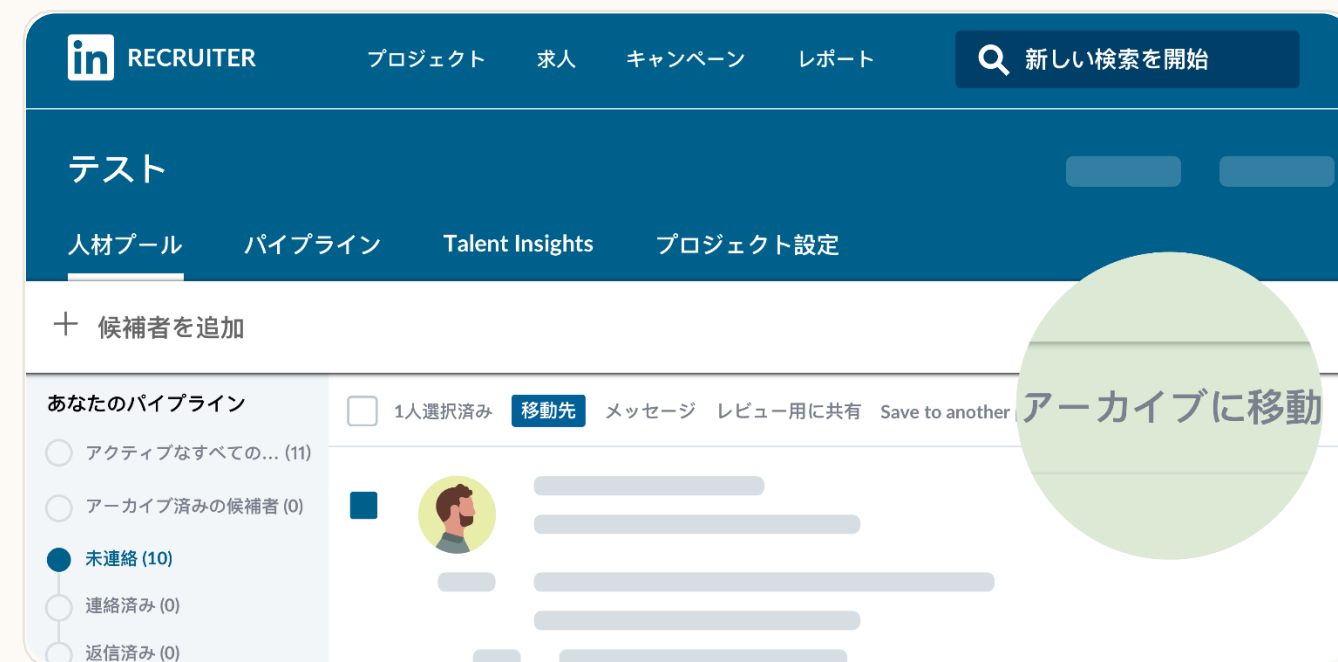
in RECRUITER プロジェクト 求人 キャンペーン レポート 新しい検索を開始

テスト

人材プール パイプライン Talent Insights プロジェクト設定

+ 候補者を追加

あなたのパイプライン
アクティブなすべての… (11)
アーカイブ済みの候補者 (0)
未連絡 (10)
連絡済み (0)
返信済み (0)

1人選択済み 移動先 メッセージ レビュー用に共有 Save to another

アーカイブに移動